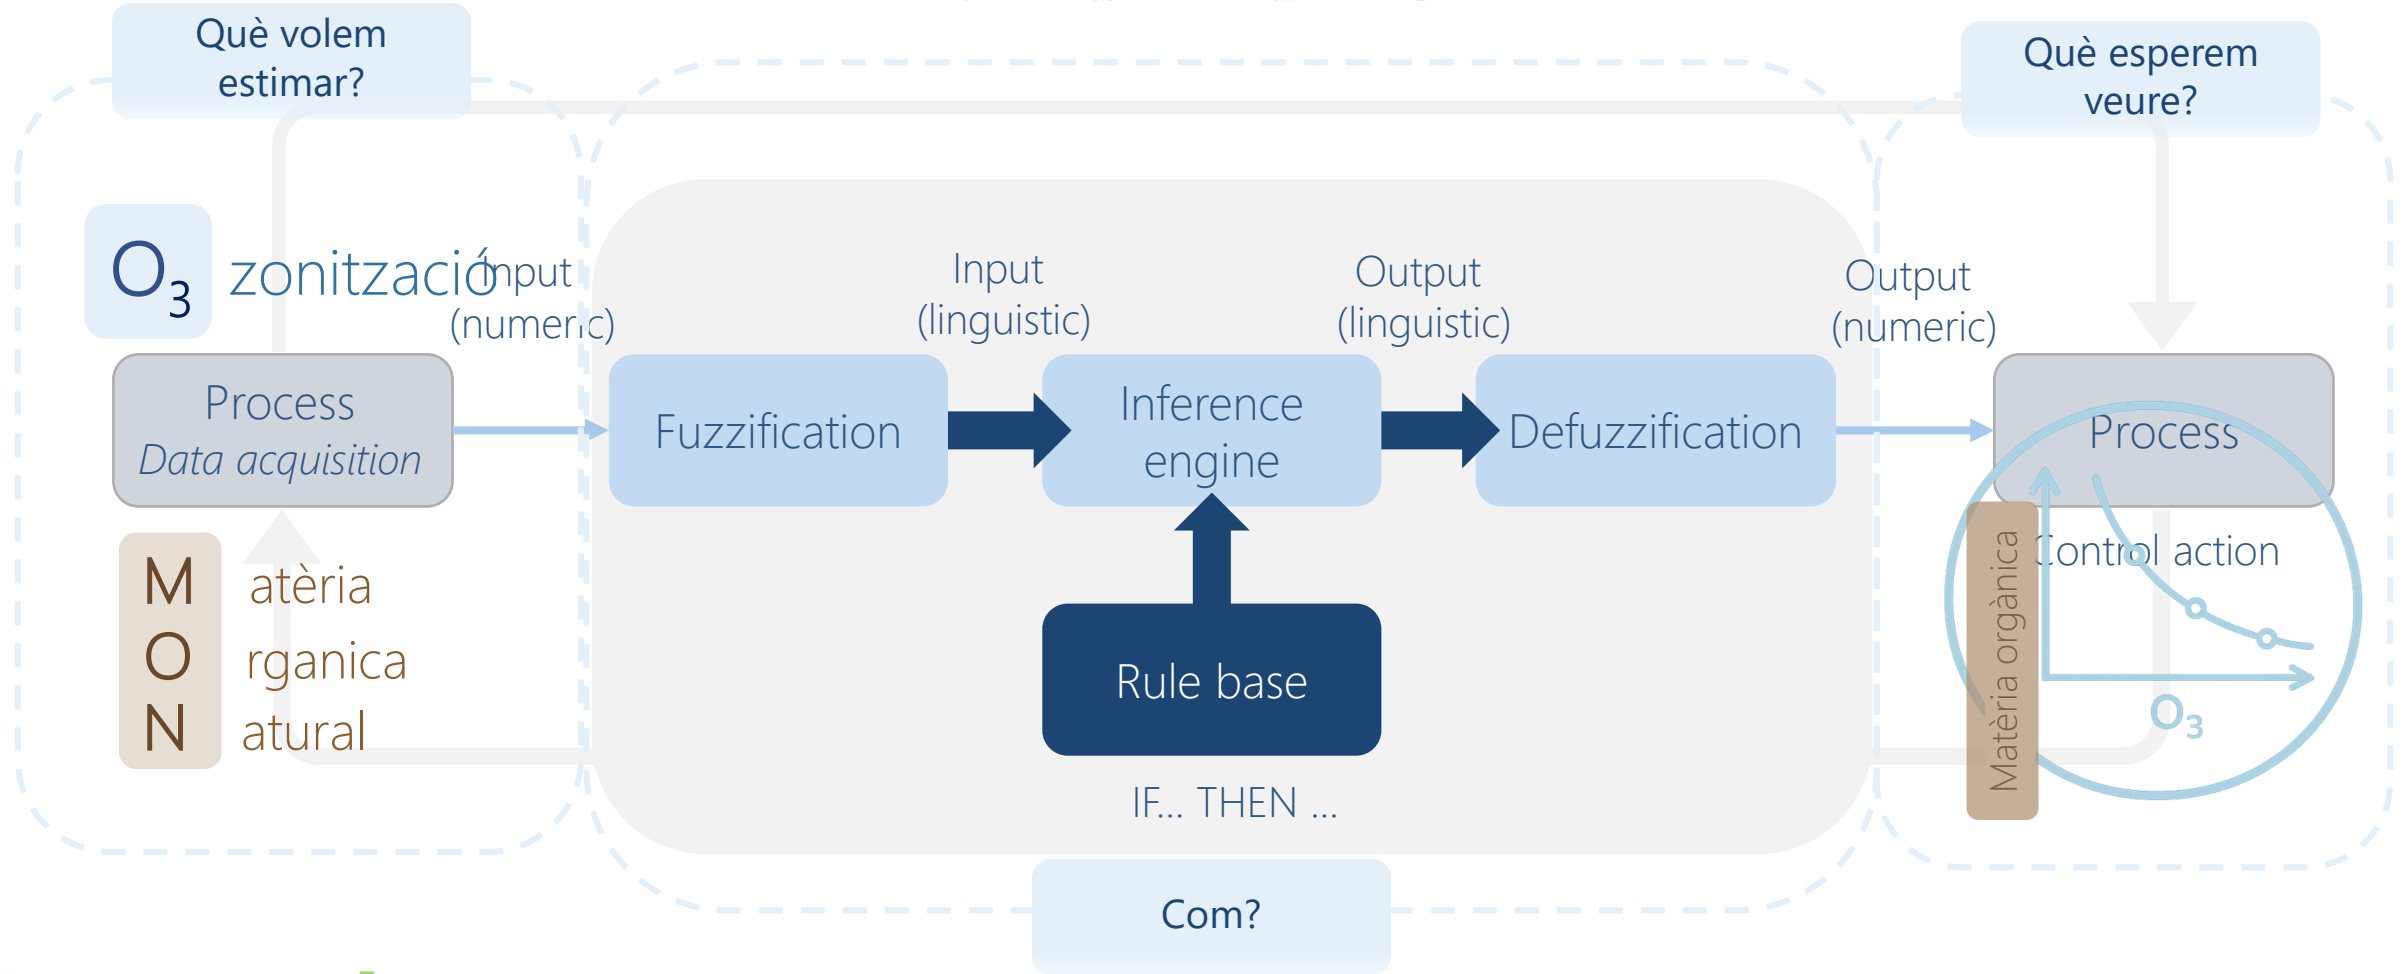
Què volem estimar?

Què esperem veure?

$O_3$ zonització

Input (numeric)

Input (linguistic)

Output (linguistic)

Output (numeric)

Process
Data acquisition

Fuzzification

Inference engine

Defuzzification

Process

Rule base

IF... THEN ...

M atèria
O rganica
N atural

Control action

Matèria orgànica

$O_3$

Com?